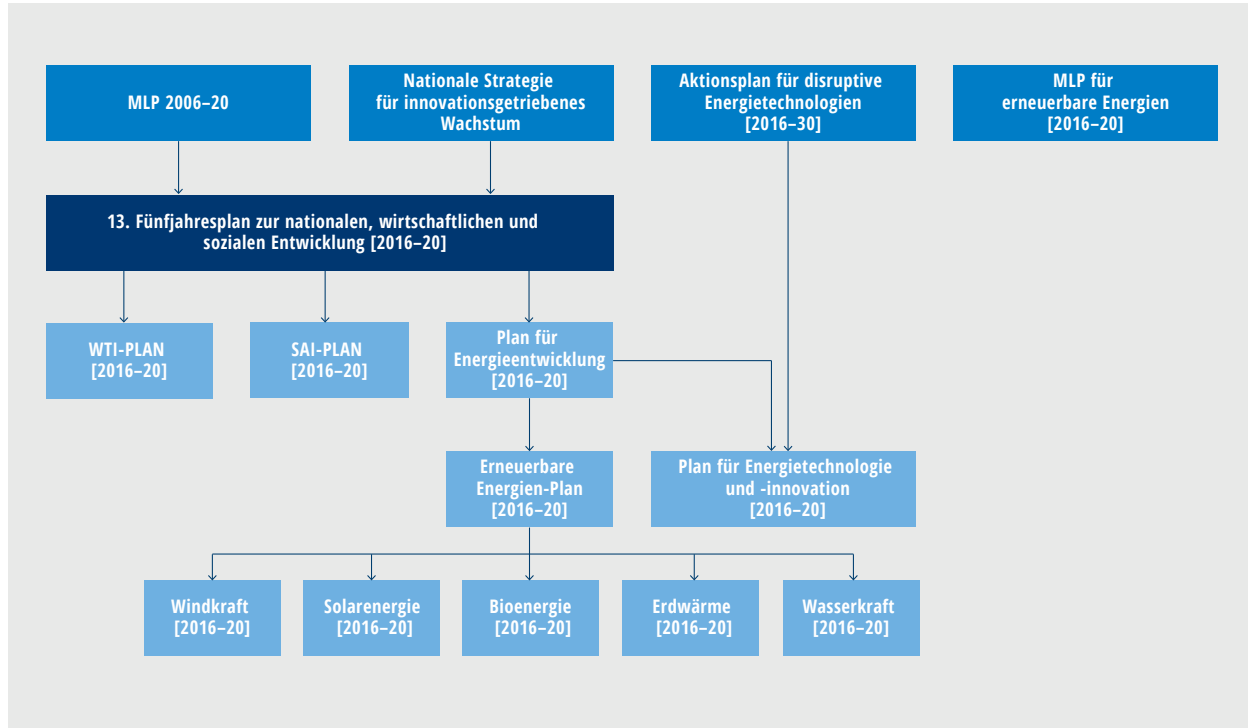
MLP 2006–20

Nationale Strategie für innovationsgetriebenes Wachstum

Aktionsplan für disruptive Energietechnologien [2016–30]

MLP für erneuerbare Energien [2016–20]

13. Fünfjahresplan zur nationalen, wirtschaftlichen und sozialen Entwicklung [2016–20]

WTI-PLAN [2016–20]

SAI-PLAN [2016–20]

Plan für Energieentwicklung [2016–20]

Erneuerbare Energien-Plan [2016–20]

Plan für Energietechnologie und -innovation [2016–20]

Windkraft [2016–20]

Solarenergie [2016–20]

Bioenergie [2016–20]

Erdwärme [2016–20]

Wasserkraft [2016–20]